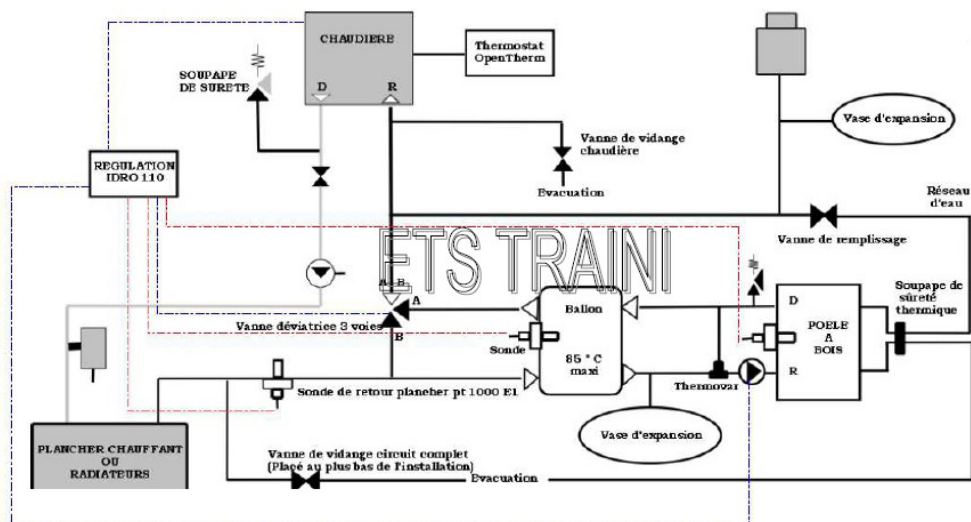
CHAUDIERE

Thermostat OpenTherm

SOUPAPE DE SURETE

D

R

Vase d'expansion

Vanne de vidange chaudière

Evacuation

REGULATION IDRO 110

Réseau d'eau

Vanne de remplissage

ETS TRAINI

A B

A

Ballon

D

Soupape de sûreté thermique

Vanne déviatrice 3 voies

B

Sonde

85 ° C maxi

POELE A BOIS

Thermovar

R

Sonde de retour plancher pt 1000 E1

Vase d'expansion

PLANCHER CHAUFFANT OU RADIATEURS

Vanne de vidange circuit complet (Placé au plus bas de l'installation)

Evacuation